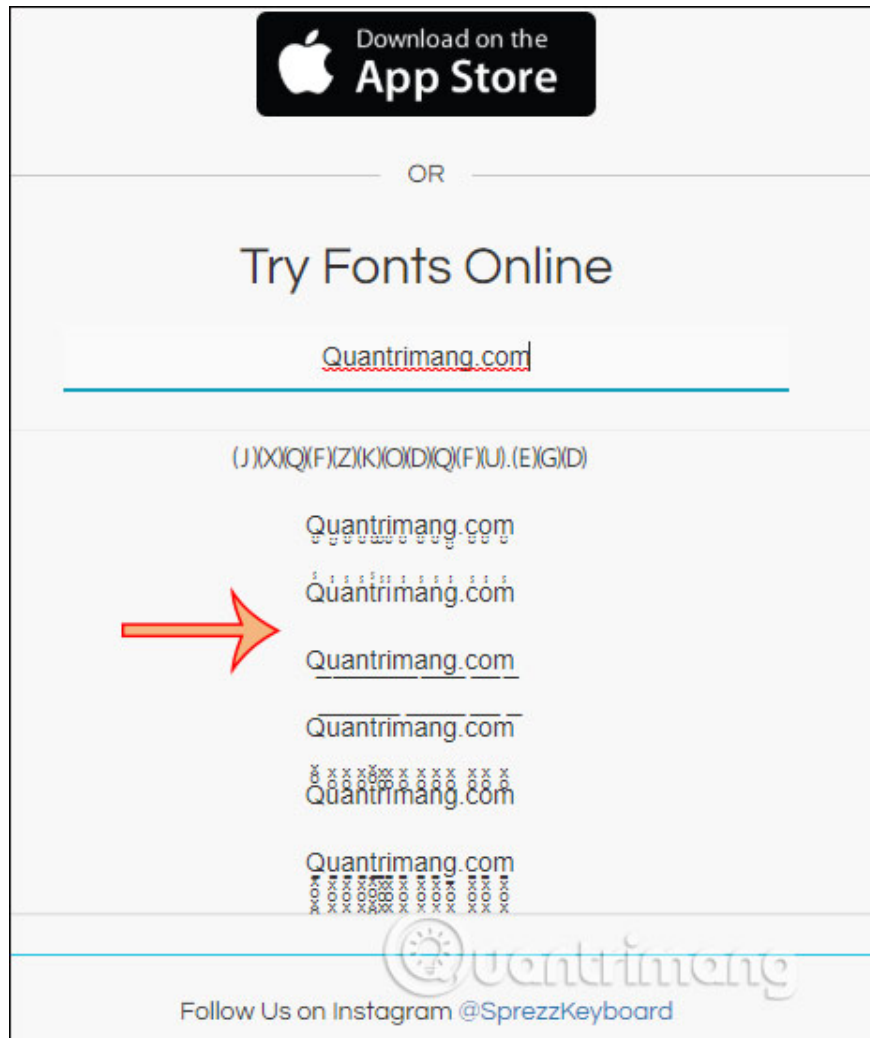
Download on the
App Store

OR

Try Fonts Online

Quantrimang.com

(J)(X)(Q)(F)(Z)(K)(O)(D)(Q)(F)(U).(E)(G)(D)

Quantrimang.com

Quantrimang.com

Quantrimang.com

Quantrimang.com

Quantrimang.com

Quantrimang.com

Quantrimang

Follow Us on Instagram @SprezzKeyboard